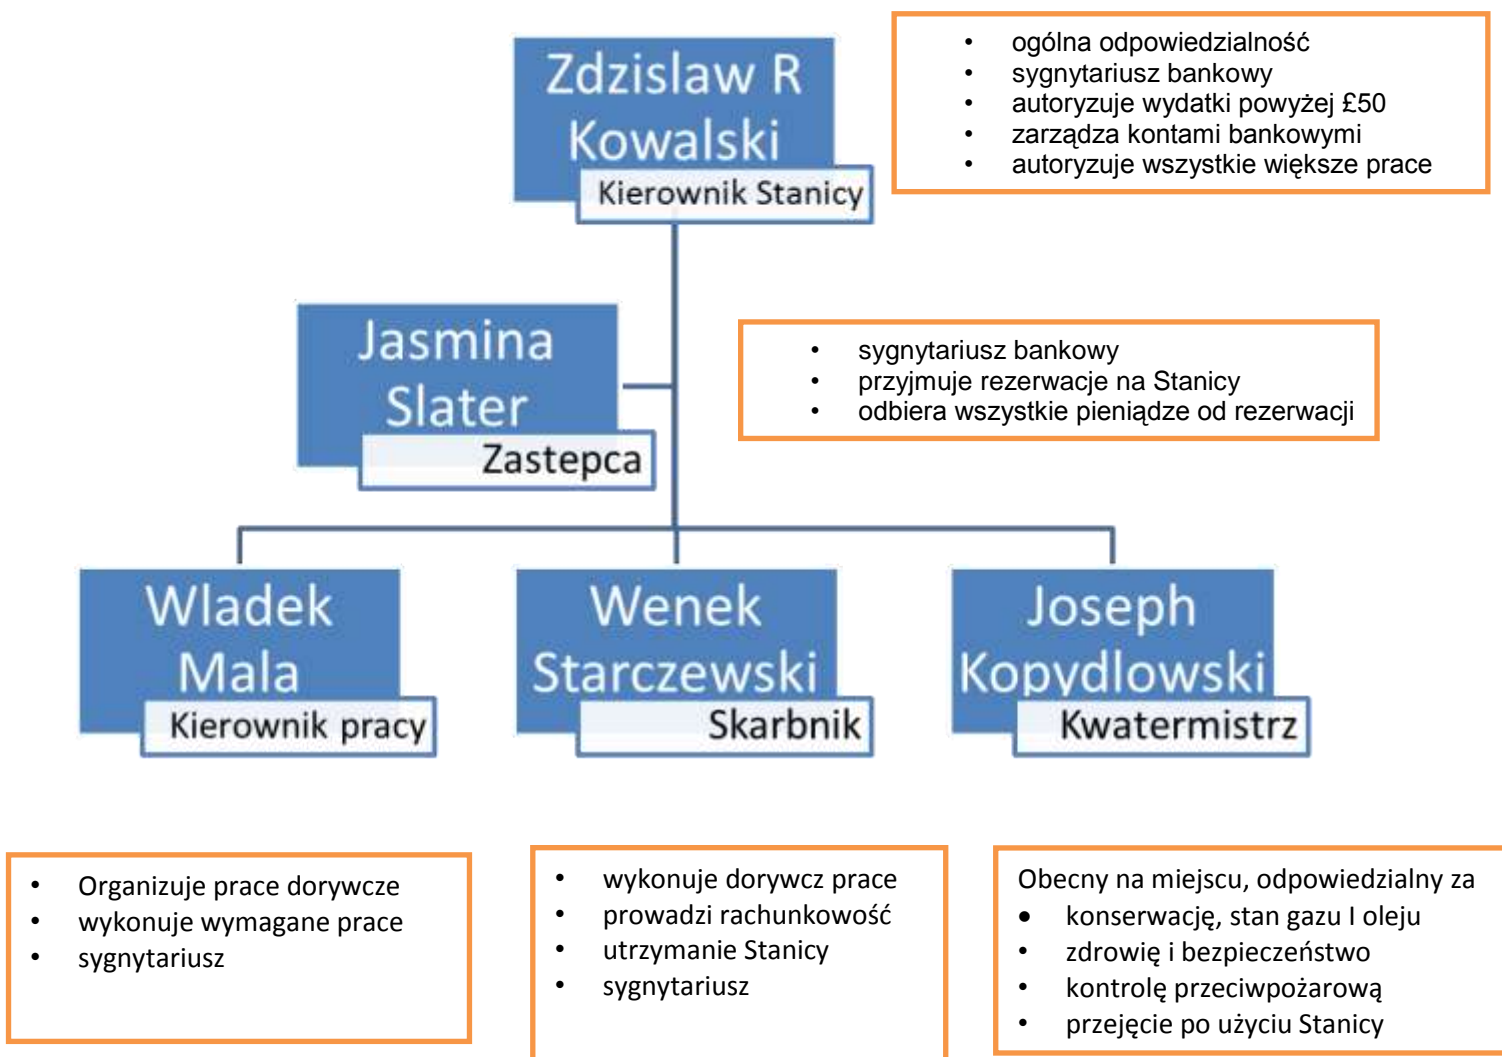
Zdzislaw R Kowalski
Kierownik Stanicy

- ogólna odpowiedzialność
- sygnytariusz bankowy
- autoryzuje wydatki powyżej £50
- zarządza kontami bankowymi
- autoryzuje wszystkie większe prace

Jasmina Slater
Zastepca

- sygnytariusz bankowy
- przyjmuje rezerwacje na Stanicy
- odbiera wszystkie pieniądze od rezerwacji

Wladek Mala
Kierownik pracy

Wenek Starczewski
Skarbnik

Joseph Kopydlowski
Kwatermistrz

- Organizuje prace dorywcze
- wykonuje wymagane prace
- sygnytariusz

- wykonuje dorywcz prace
- prowadzi rachunkowość
- utrzymanie Stanicy
- sygnytariusz

Obecny na miejscu, odpowiedzialny za
- konserwację, stan gazu I oleju
- zdrowię i bezpieczeństwo
- kontrolę przeciwpożarową
- przejęcie po użyciu Stanicy